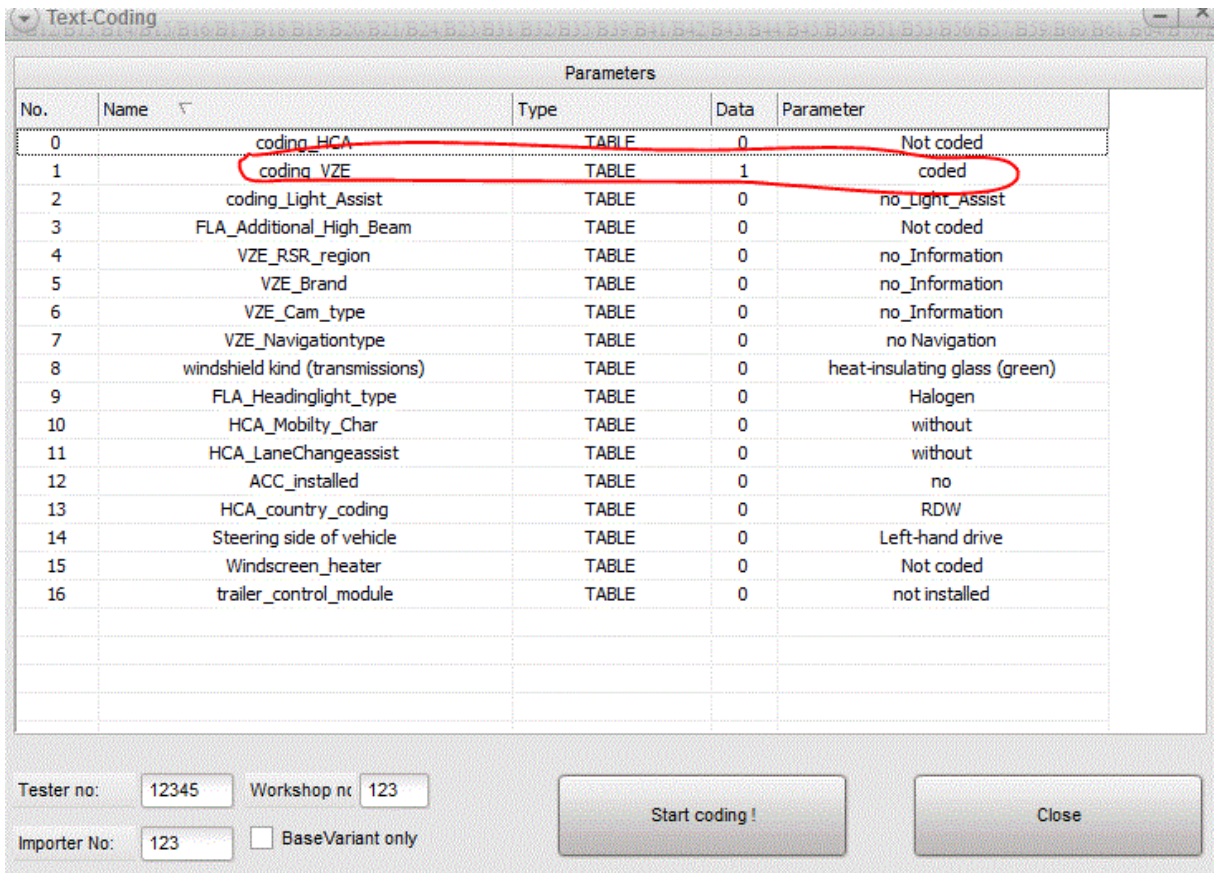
Text-Coding

Parameters

| No. | Name | Type | Data | Parameter |
|---|---|---|---|---|
| 0 | coding_HCA | TABLE | 0 | Not coded |
| 1 | coding_VZE | TABLE | 1 | coded |
| 2 | coding_Light_Assist | TABLE | 0 | no_Light_Assist |
| 3 | FLA_Additional_High_Beam | TABLE | 0 | Not coded |
| 4 | VZE_RSR_region | TABLE | 0 | no_Information |
| 5 | VZE_Brand | TABLE | 0 | no_Information |
| 6 | VZE_Cam_type | TABLE | 0 | no_Information |
| 7 | VZE_Navigationtype | TABLE | 0 | no Navigation |
| 8 | windshield kind (transmissions) | TABLE | 0 | heat-insulating glass (green) |
| 9 | FLA_Headinglight_type | TABLE | 0 | Halogen |
| 10 | HCA_Mobilty_Char | TABLE | 0 | without |
| 11 | HCA_LaneChangeassist | TABLE | 0 | without |
| 12 | ACC_installed | TABLE | 0 | no |
| 13 | HCA_country_coding | TABLE | 0 | RDW |
| 14 | Steering side of vehicle | TABLE | 0 | Left-hand drive |
| 15 | Windscreen_heater | TABLE | 0 | Not coded |
| 16 | trailer_control_module | TABLE | 0 | not installed |

Tester no: 12345 Workshop nc 123

Importer No: 123 BaseVariant only

Start coding !

Close